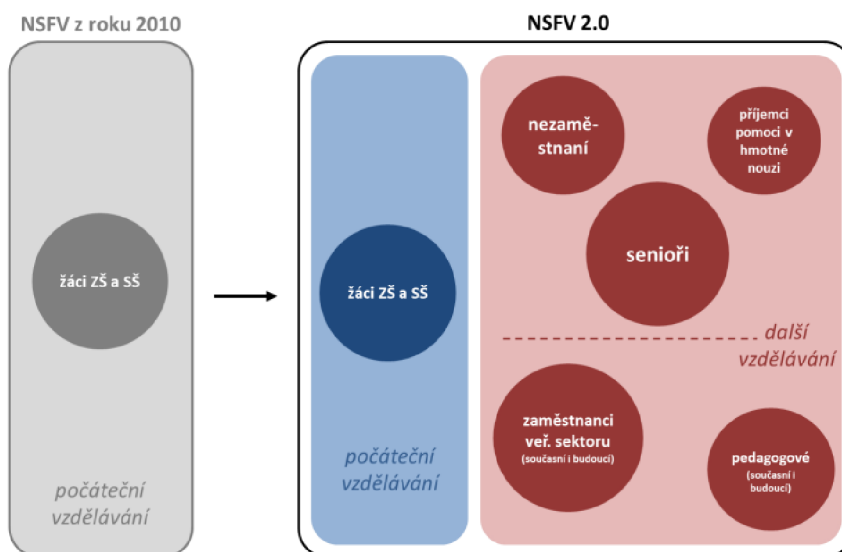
NSFV z roku 2010

žáci ZŠ a SŠ

počáteční vzdělávání

NSFV 2.0

žáci ZŠ a SŠ

počáteční vzdělávání

nezaměstnaní

příjemci pomoci v hmotné nouzi

senioři

další vzdělávání

zaměstnanci veř. sektoru (současní i budoucí)

pedagogové (současní i budoucí)